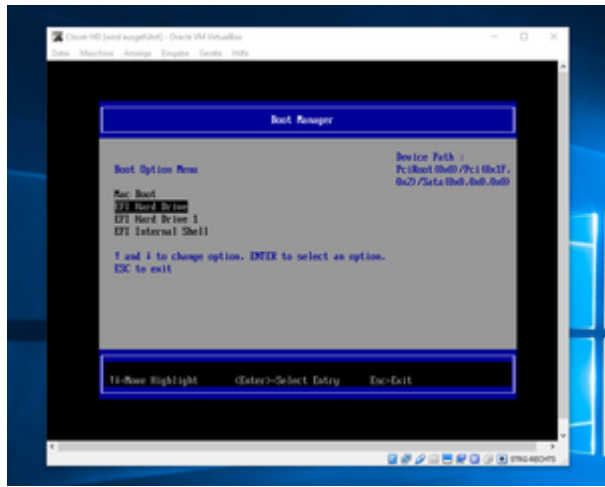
Clover HD [wird ausgeführt] - Oracle VM VirtualBox
Datei Maschine Anzeige Eingabe Geräte Hilfe

Boot Manager

Boot Option Menu

Device Path :
PciRoot(0x0)/Pci(0x1F,0x2)/Sata(0x0,0x0,0x0)

Mac Boot
EFI Hard Drive
EFI Hard Drive 1
EFI Internal Shell

↑ and ↓ to change option, ENTER to select an option, ESC to exit

↑↓=Move Highlight <Enter>=Select Entry Esc=Exit

STRG-RECHTS